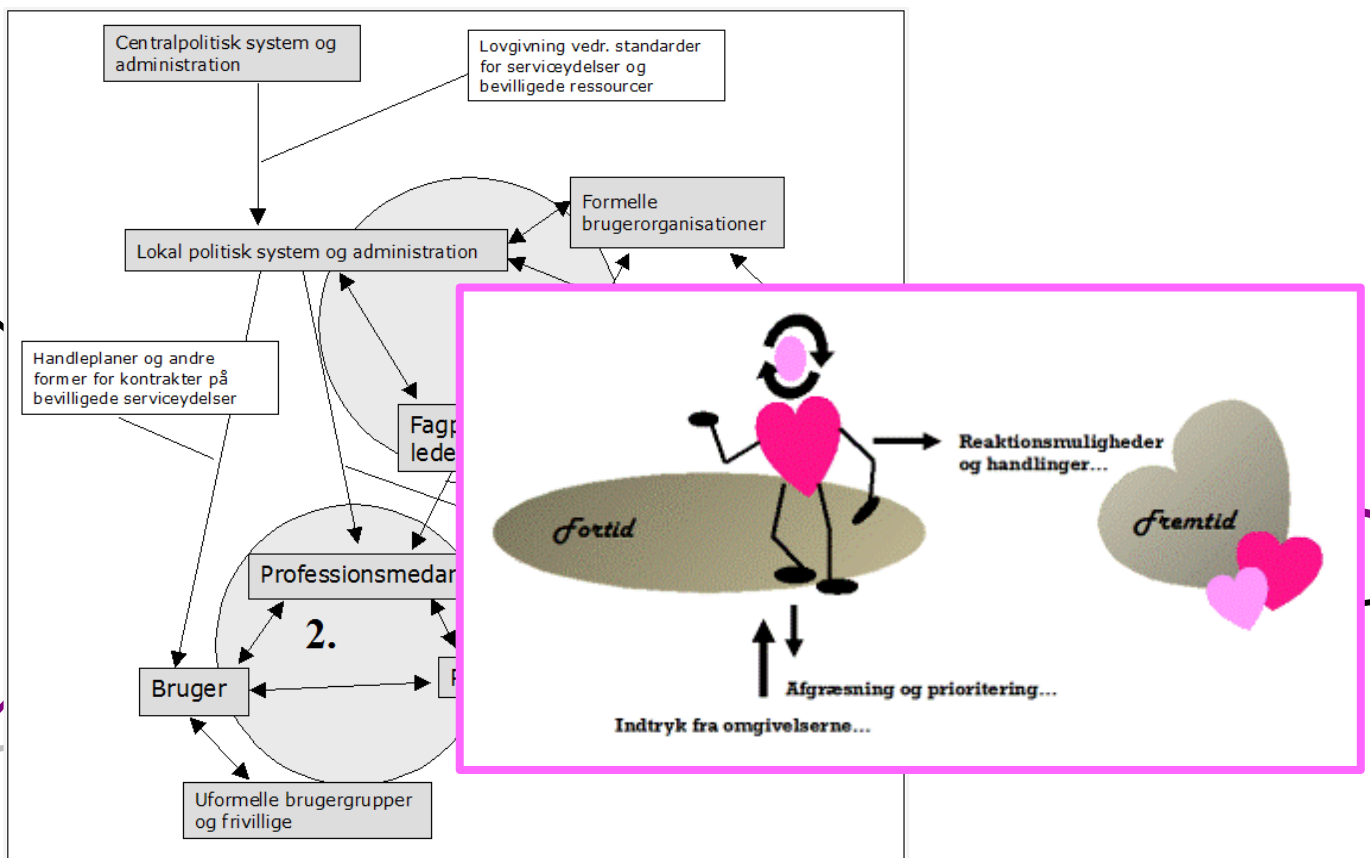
Centralpolitisk system og administration

Lovgivning vedr. standarder for serviceydelser og bevilligede ressourcer

Formelle brugerorganisationer

Lokal politisk system og administration

Handleplaner og andre former for kontrakter på bevilligede serviceydelser

Fagp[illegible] lede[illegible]

Professionsmedar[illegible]

2.

Bruger

P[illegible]

Uformelle brugergrupper og frivillige

Reaktionsmuligheder og handlinger...

Fortid

Fremtid

Afgræsning og prioritering...

Indtryk fra omgivelserne...